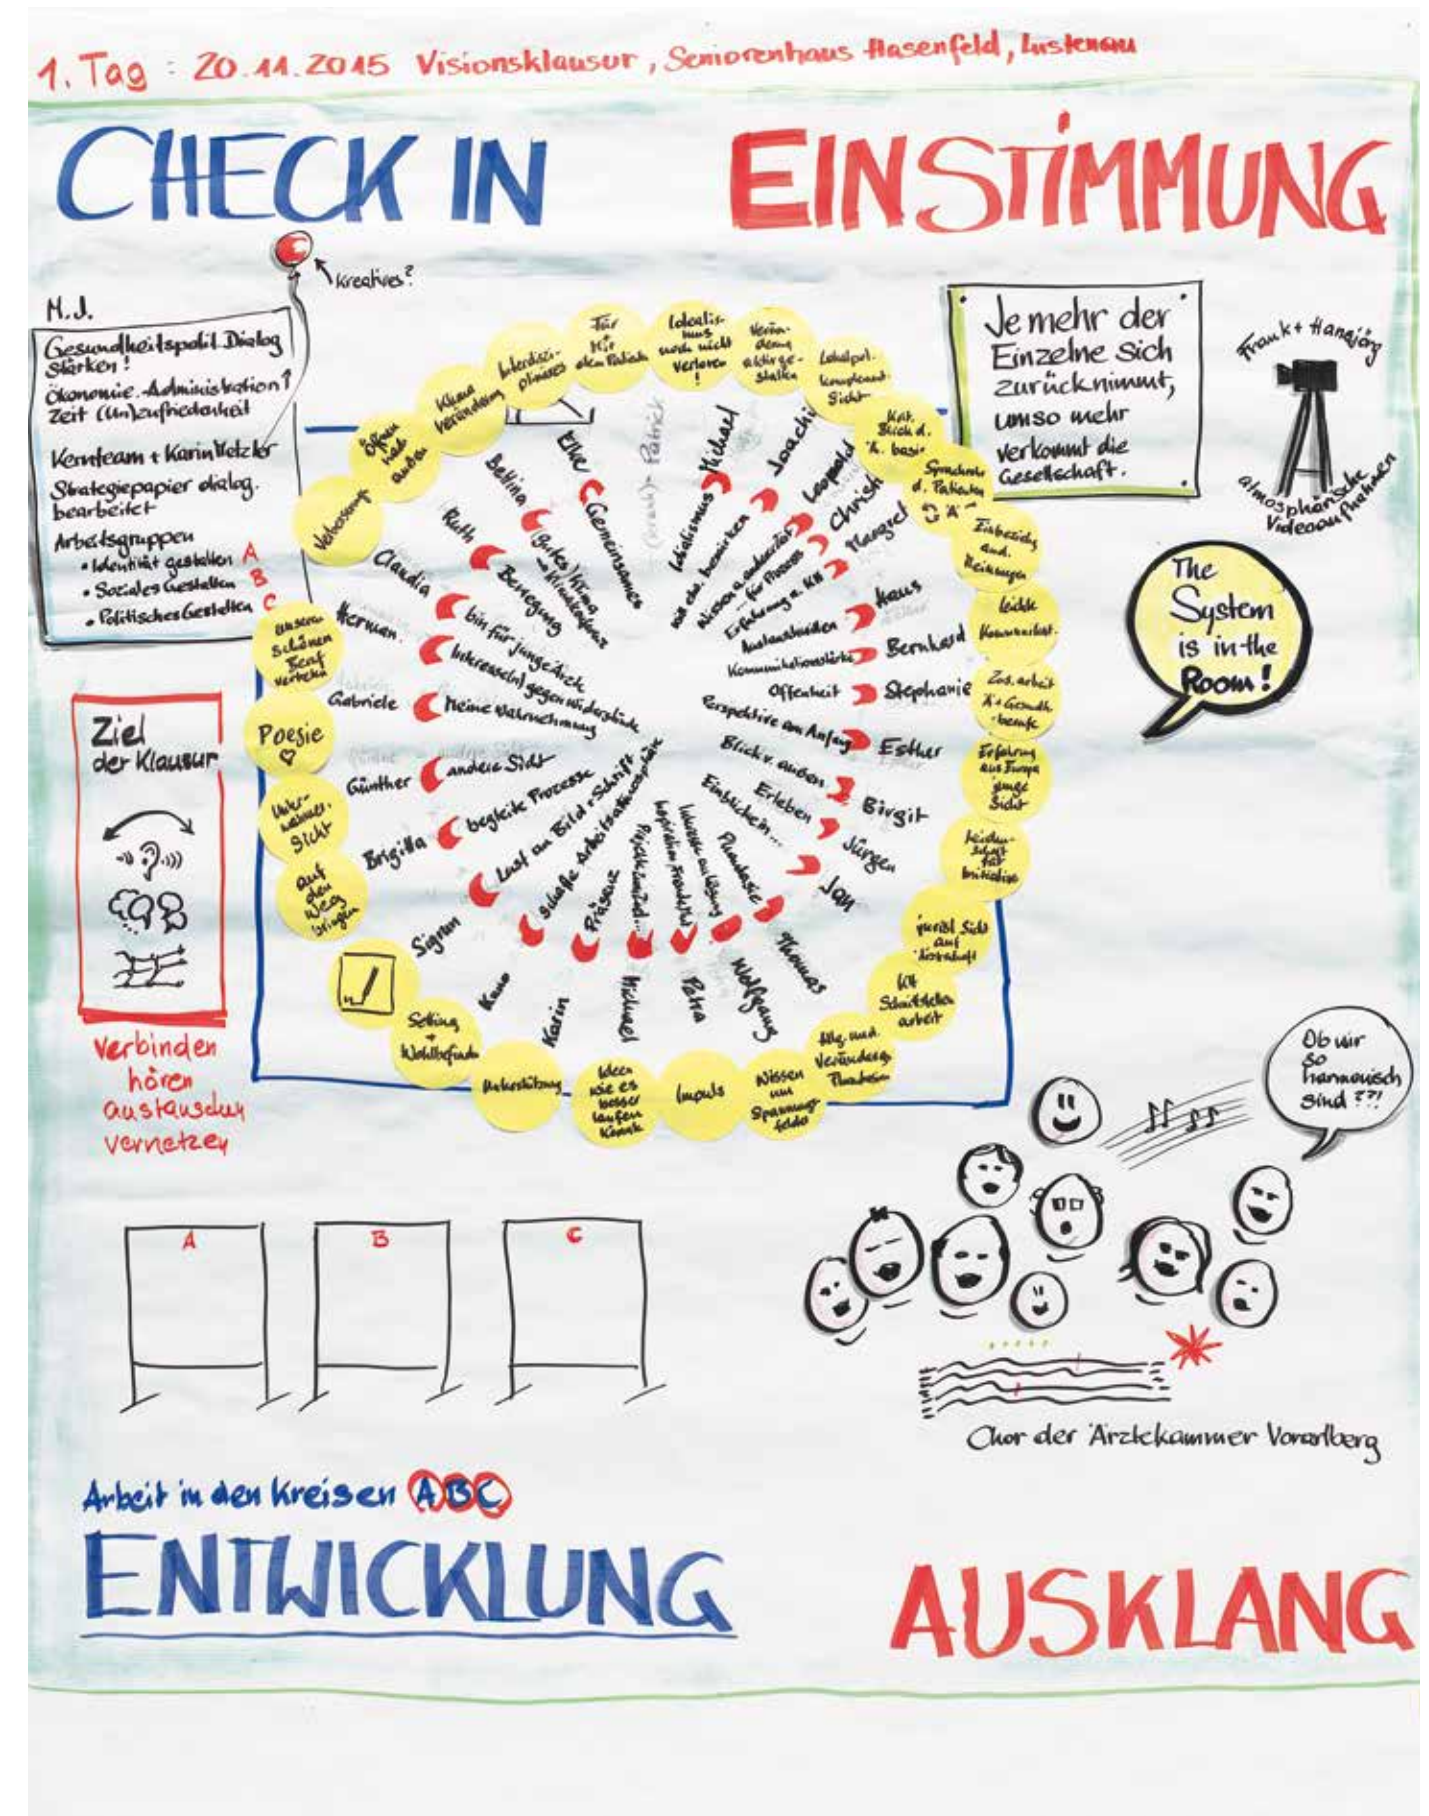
1. Tag : 20.11.2015 Visionsklausur, Seniorenhaus Hasenfeld, Lustenau

CHECK IN

EINSTIMMUNG

Kreatives?

M.J.
Gesundheitspolit. Dialog stärken!
Ökonomie - Administration ↑
Zeit (Un)zufriedenheit

Kernteam + Karin Metzler
Strategiepapier dialog. bearbeitet

Arbeitsgruppen
• Identität gestalten A
• Soziales Gestalten B
• Politisches Gestalten C

Je mehr der Einzelne sich zurücknimmt, umso mehr verkommt die Gesellschaft.

Frank + Hansjörg
atmosphärische Videoaufnahmen

The System is in the Room!

Ziel der Klausur

verbinden
hören
austauschen
vernetzen

Für Mit dem Patient
Idealismus noch nicht verloren!
Veränderung Aktiv gestalten
Lokalpol. kompetent. Sicht
Kult. Blick d. Ä. basis
Sprachrohr d. Patienten
Einbeziehung and. Meinungen
leichte Kommunikat.
Zus. arbeit Ä + Gesundh. berufe
Erfahrung aus Europa junge Sicht
Wachsamkeit für Initiative
persönl. Sicht auf Ärzteschaft
KH Schnittstellen arbeit
Allg. med. Veränderg. Themen
Wissen um Spannungsfelder
Impuls
Ideen wie es besser laufen könnte
Unterstützung
Setting + Wohlbefinden
Auf den Weg bringen
Unterschiedl. Sicht
Poesie
unseren schönen Beruf vertreten
Verbessern
Offen nach außen
Klima Veränderung
Interdisziplinäres

Elke — Gemeinsames
Patrick
Michael — Idealismus
Joachim — mit and. bewirken
Leopold — Wissen u. andere
Christian — für Prozess
Margret — Erfahrung z. KH
Klaus — Austauschen
Bernhard — Kommunikationsstärke
Stephanie — Offenheit
Esther — Perspektive am Anfang
Birgit — Blick v. außen
Jürgen — Erleben
Jan — Einsteigen...
Thomas — Phantasie
Wolfgang — Interesse an Lösung
Petra — kooperative Freundschaft
Michael — Psych. Zustand
Karin — Präsenz
Klaus — schaffe Arbeitsatmosphäre
Sigrun — Lust an Bild + Schrift
Brigitta — begleite Prozesse
Günther — andere Sicht
Gabriele — meine Wahrnehmung
Hermann — Interesse(n) gegen Widerstände
Claudia — bin für junge Ärzte
Ruth — Bewegung
Bettina — Gutes Klima Krankenhaus

Ob wir so harmonisch sind ??!

Chor der Ärztekammer Vorarlberg

A
B
C

Arbeit in den Kreisen ABC

ENTWICKLUNG

AUSKLANG